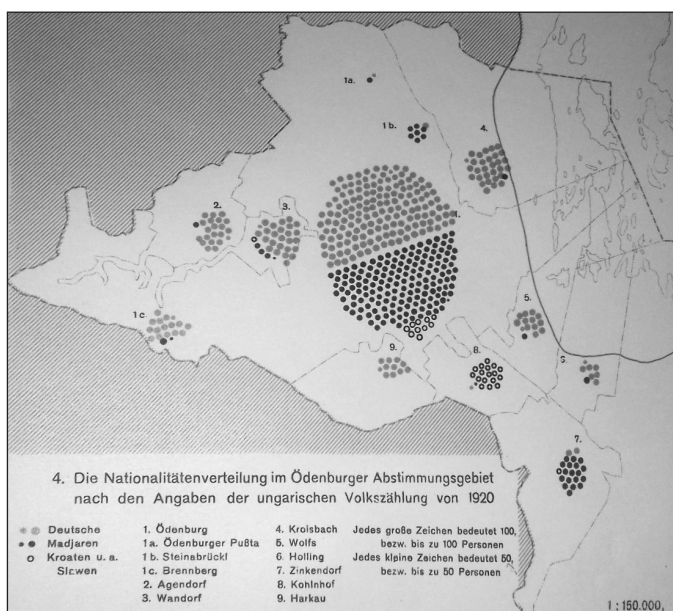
1a.

1 b.

4.

2.

3.

1.

1c

5.

9.

8.

6.

7.

4. Die Nationalitätenverteilung im Ödenburger Abstimmungsgebiet nach den Angaben der ungarischen Volkszählung von 1920

Deutsche
Madjaren
Kroaten u. a. Slawen

1. Ödenburg
1a. Ödenburger Pußta
1 b. Steinabrückl
1c. Brennberg
2. Agendorf
3. Wandorf

4. Kroisbach
5. Wolfs
6. Holling
7. Zinkendorf
8. Kohlnhof
9. Harkau

Jedes große Zeichen bedeutet 100, bezw. bis zu 100 Personen
Jedes kleine Zeichen bedeutet 50, bezw. bis zu 50 Personen

1 : 150.000.